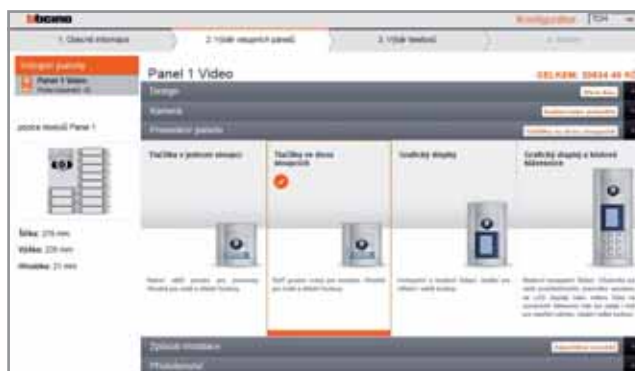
bticino
Konfigurátor

1. Obecné informace
2. Výběr vstupních panelů
3. Výběr tlačítek
4. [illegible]

Vstupní panely
Panel 1 Video
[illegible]

pozice tlačítek Panel 1

Šířka: 276 mm
Výška: 226 mm
Hloubka: 21 mm

Panel 1 Video
CELKEM: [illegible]

Design
Kamera
Provedení panelu

Tlačítka v jednom sloupci
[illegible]

Tlačítka ve dvou sloupcích
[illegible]

Grafický displej
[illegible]

Grafický displej a kódová klávesnice
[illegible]

Způsob instalace
Příslušenství